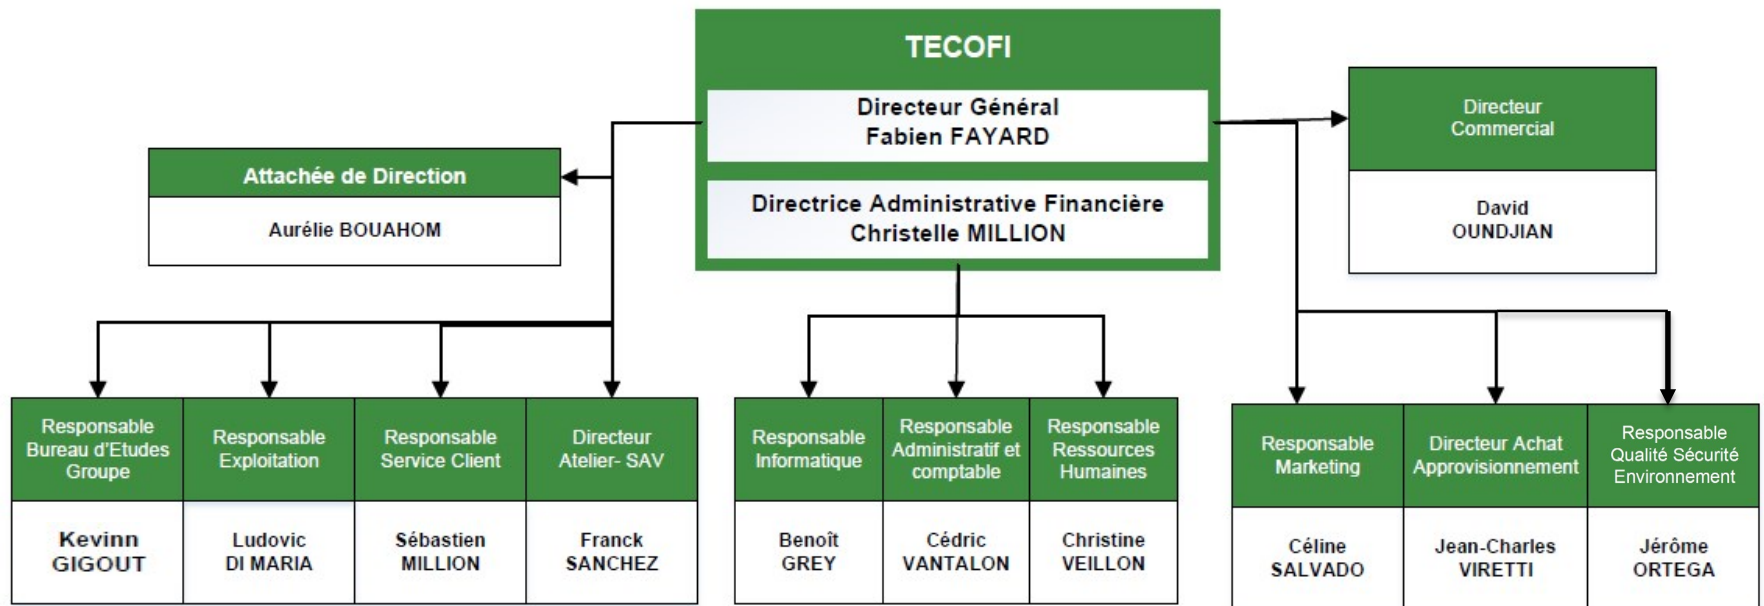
TECOFI

Directeur Général
Fabien FAYARD

Directrice Administrative Financière
Christelle MILLION

Attachée de Direction
Aurélie BOUAHOM

Directeur Commercial
David OUNDJIAN

Responsable Bureau d'Etudes Groupe
Kevinn GIGOUT

Responsable Exploitation
Ludovic DI MARIA

Responsable Service Client
Sébastien MILLION

Directeur Atelier- SAV
Franck SANCHEZ

Responsable Informatique
Benoît GREY

Responsable Administratif et comptable
Cédric VANTALON

Responsable Ressources Humaines
Christine VEILLON

Responsable Marketing
Céline SALVADO

Directeur Achat Approvisionnement
Jean-Charles VIRETTI

Responsable Qualité Sécurité Environnement
Jérôme ORTEGA